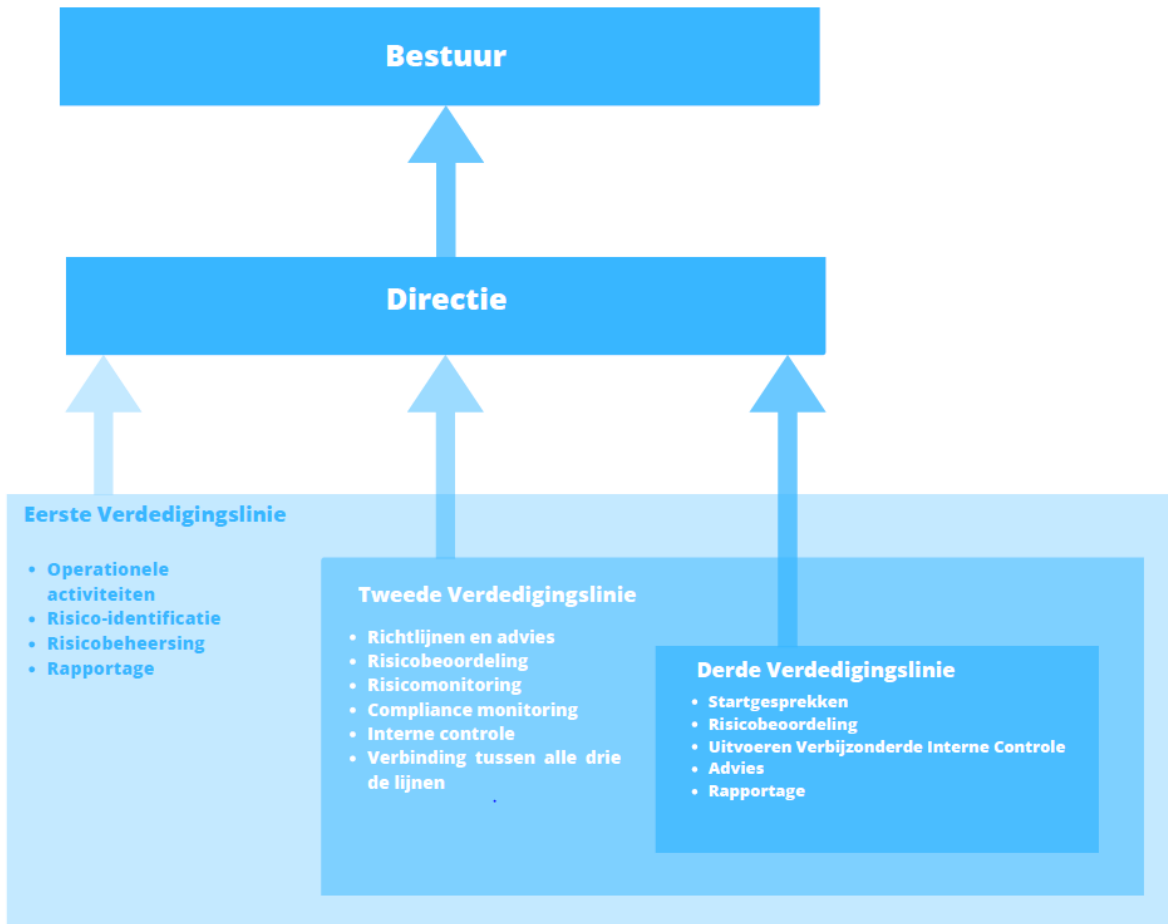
Bestuur

Directie

Eerste Verdedigingslinie

- Operationele activiteiten
- Risico-identificatie
- Risicobeheersing
- Rapportage

Tweede Verdedigingslinie

- Richtlijnen en advies
- Risicobeoordeling
- Risicomonitoring
- Compliance monitoring
- Interne controle
- Verbinding tussen alle drie de lijnen

Derde Verdedigingslinie

- Startgesprekken
- Risicobeoordeling
- Uitvoeren Verbijzonderde Interne Controle
- Advies
- Rapportage